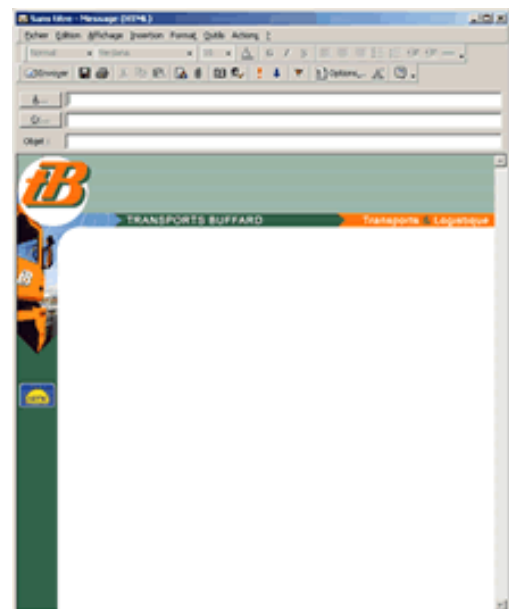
Sans titre - Message (HTML)

Fichier Edition Affichage Insertion Format Outils Actions ?

Normal Verdana 10 G I S

Envoyer Options...

À...

Cc...

Objet :

tB

TRANSPORTS BUFFARD

Transports & Logistique

tB